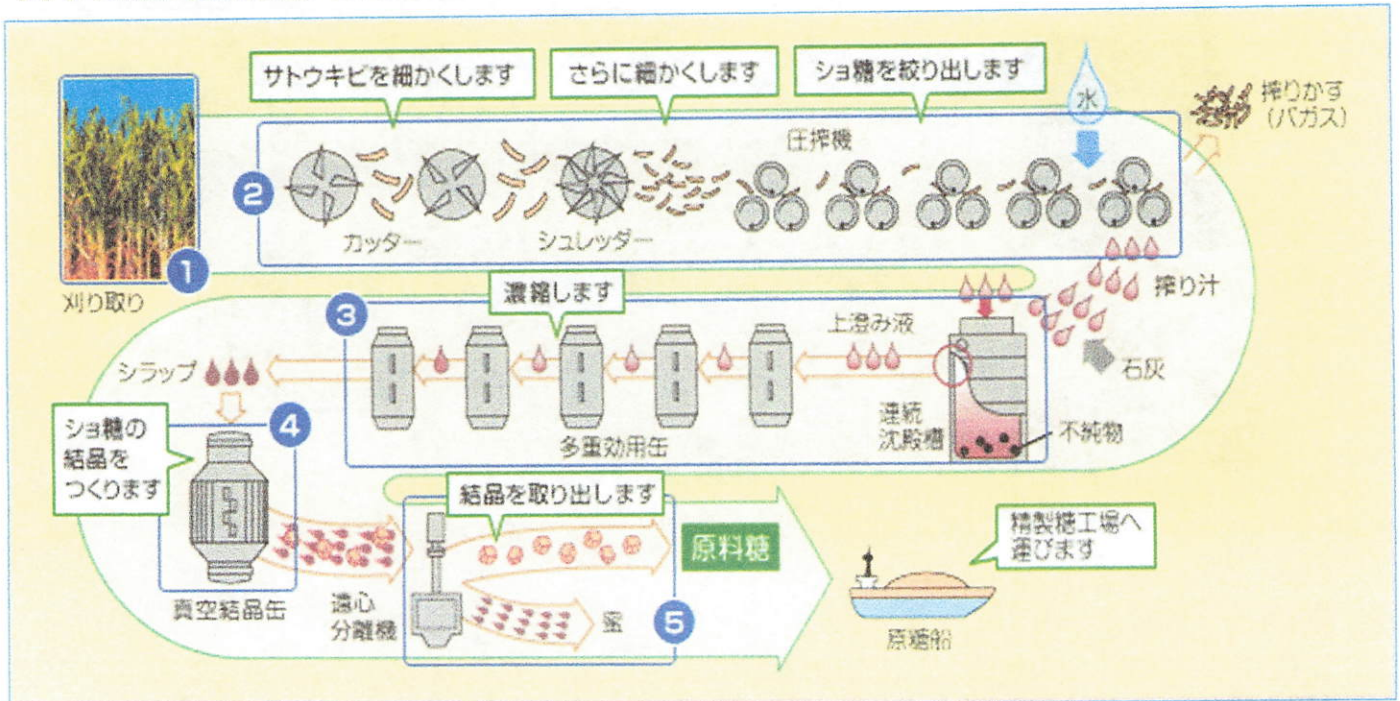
サトウキビを細かくします

さらに細かくします

ショ糖を絞り出します

水

搾りかす（バガス）

2

カッター

シュレッダー

圧搾機

1

刈り取り

搾り汁

3

濃縮します

上澄み液

シラップ

石灰

4

ショ糖の結晶をつくります

多重効用缶

連続沈殿槽

不純物

結晶を取り出します

原料糖

精製糖工場へ運びます

真空結晶缶

遠心分離機

蜜

5

原糖船